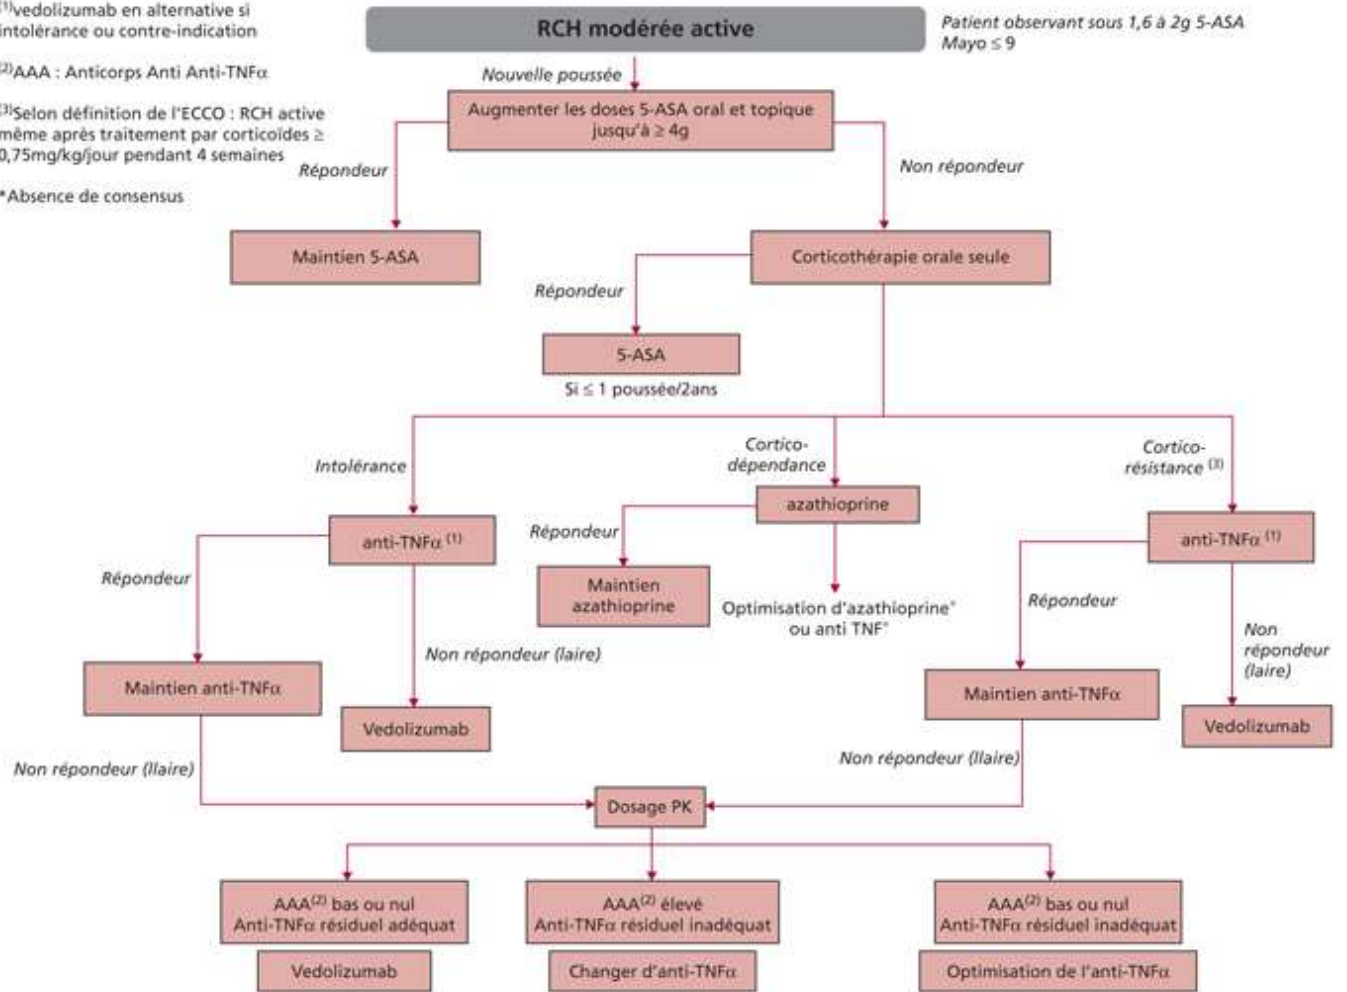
$^{(1)}$vedolizumab en alternative si intolérance ou contre-indication

$^{(2)}$AAA : Anticorps Anti Anti-TNFα

$^{(3)}$Selon définition de l'ECCO : RCH active même après traitement par corticoïdes ≥ 0,75mg/kg/jour pendant 4 semaines

*Absence de consensus

RCH modérée active

Patient observant sous 1,6 à 2g 5-ASA Mayo ≤ 9

Nouvelle poussée

Augmenter les doses 5-ASA oral et topique jusqu'à ≥ 4g

Répondeur

Non répondeur

Maintien 5-ASA

Corticothérapie orale seule

Répondeur

5-ASA

Si ≤ 1 poussée/2ans

Intolérance

Cortico-dépendance

Cortico-résistance $^{(3)}$

anti-TNFα $^{(1)}$

azathioprine

anti-TNFα $^{(1)}$

Répondeur

Répondeur

Maintien azathioprine

Optimisation d'azathioprine* ou anti TNF*

Répondeur

Non répondeur (laire)

Non répondeur (laire)

Maintien anti-TNFα

Vedolizumab

Maintien anti-TNFα

Vedolizumab

Non répondeur (llaire)

Non répondeur (llaire)

Dosage PK

AAA$^{(2)}$ bas ou nul Anti-TNFα résiduel adéquat

AAA$^{(2)}$ élevé Anti-TNFα résiduel inadéquat

AAA$^{(2)}$ bas ou nul Anti-TNFα résiduel inadéquat

Vedolizumab

Changer d'anti-TNFα

Optimisation de l'anti-TNFα